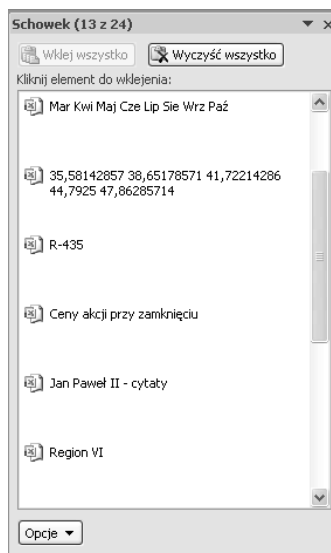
Schowek (13 z 24)

Wklej wszystko

Wyczyść wszystko

Kliknij element do wklejenia:

Mar Kwi Maj Cze Lip Sie Wrz Paź

35,58142857 38,65178571 41,72214286 44,7925 47,86285714

R-435

Ceny akcji przy zamknięciu

Jan Paweł II - cytaty

Region VI

Opcje